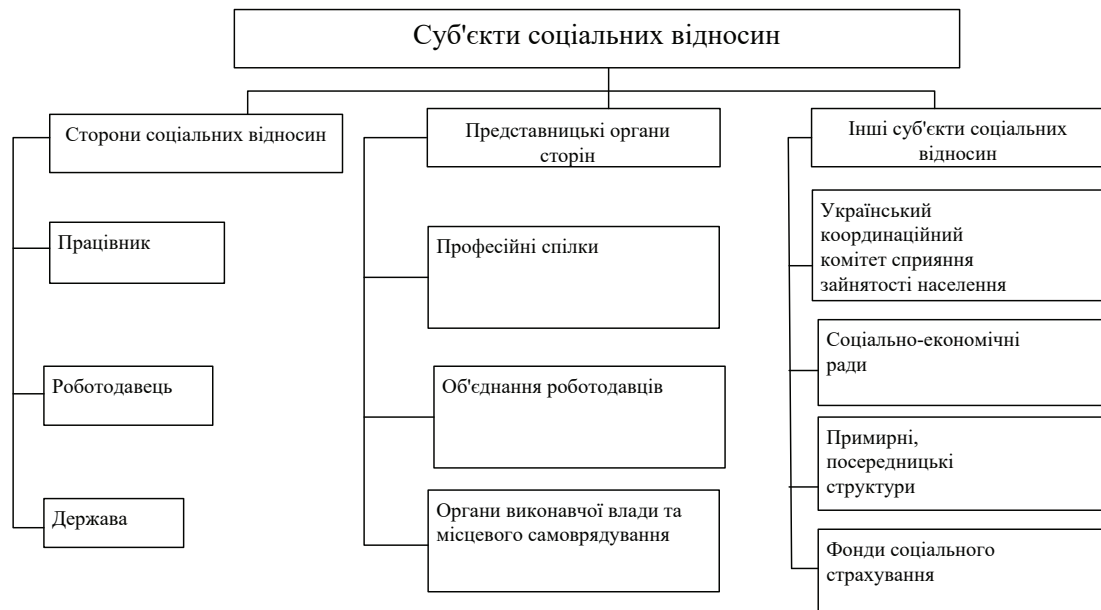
Суб'єкти соціальних відносин

Сторони соціальних відносин

Працівник

Роботодавець

Держава

Представницькі органи сторін

Професійні спілки

Об'єднання роботодавців

Органи виконавчої влади та місцевого самоврядування

Інші суб'єкти соціальних відносин

Український координаційний комітет сприяння зайнятості населення

Соціально-економічні ради

Примирні, посередницькі структури

Фонди соціального страхування